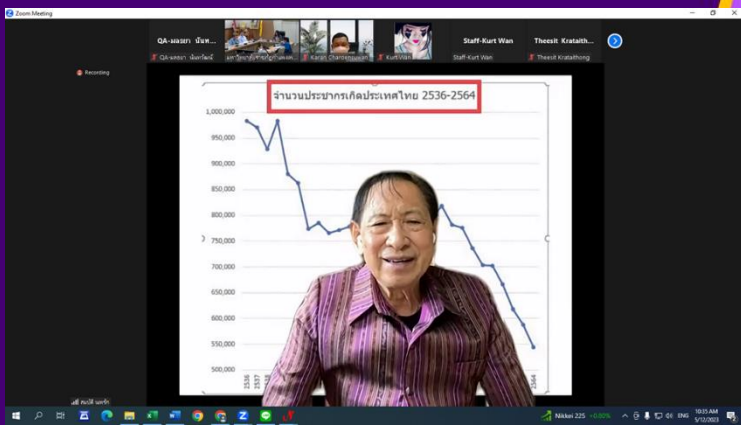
Zoom Meeting

QA-มลฑา นันท...

QA-มลฑา นันทโคมี

มหาวิทยาลัยราชภัฏ...

Karan Chantaranuwan

Kurt Wan

Staff-Kurt Wan

Staff-Kurt Wan

Theesit Kratraithong

Theesit Kratraithong

Recording

จำนวนประชากรเกิดประเทศไทย 2536-2564

1,000,000
950,000
900,000
850,000
800,000
750,000
700,000
650,000
600,000
550,000
500,000

2536
2537
2564

สมนึก นอรัก

Nikkei 225 +0.00%

ENG

10:33 AM
5/12/2023